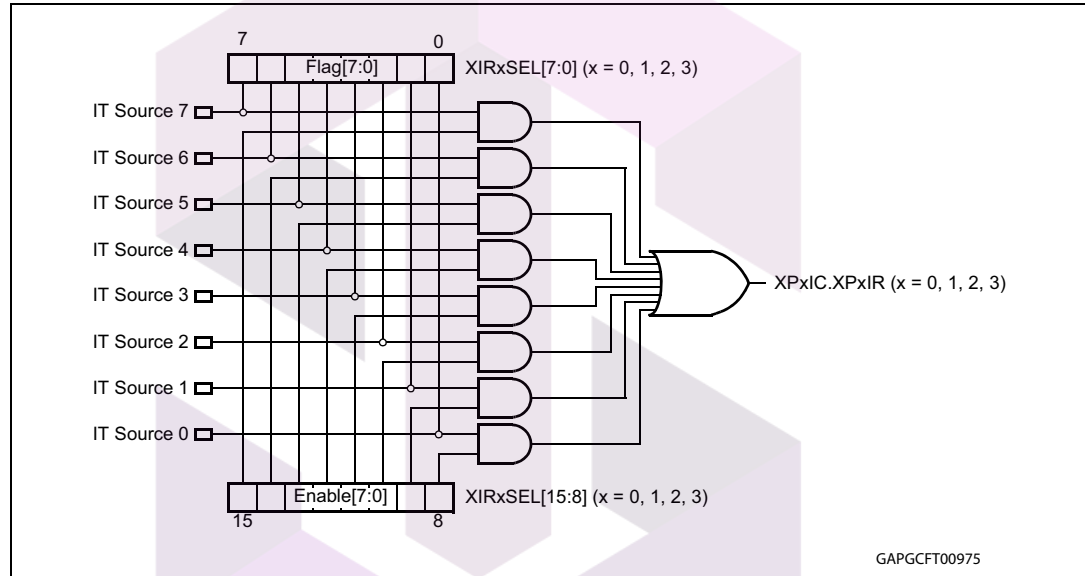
7

0

Flag[7:0]

XIRxSEL[7:0] (x = 0, 1, 2, 3)

IT Source 7

IT Source 6

IT Source 5

IT Source 4

IT Source 3

IT Source 2

IT Source 1

IT Source 0

XPxIC.XPxIR (x = 0, 1, 2, 3)

Enable[7:0]

XIRxSEL[15:8] (x = 0, 1, 2, 3)

15

8

GAPGCFT00975